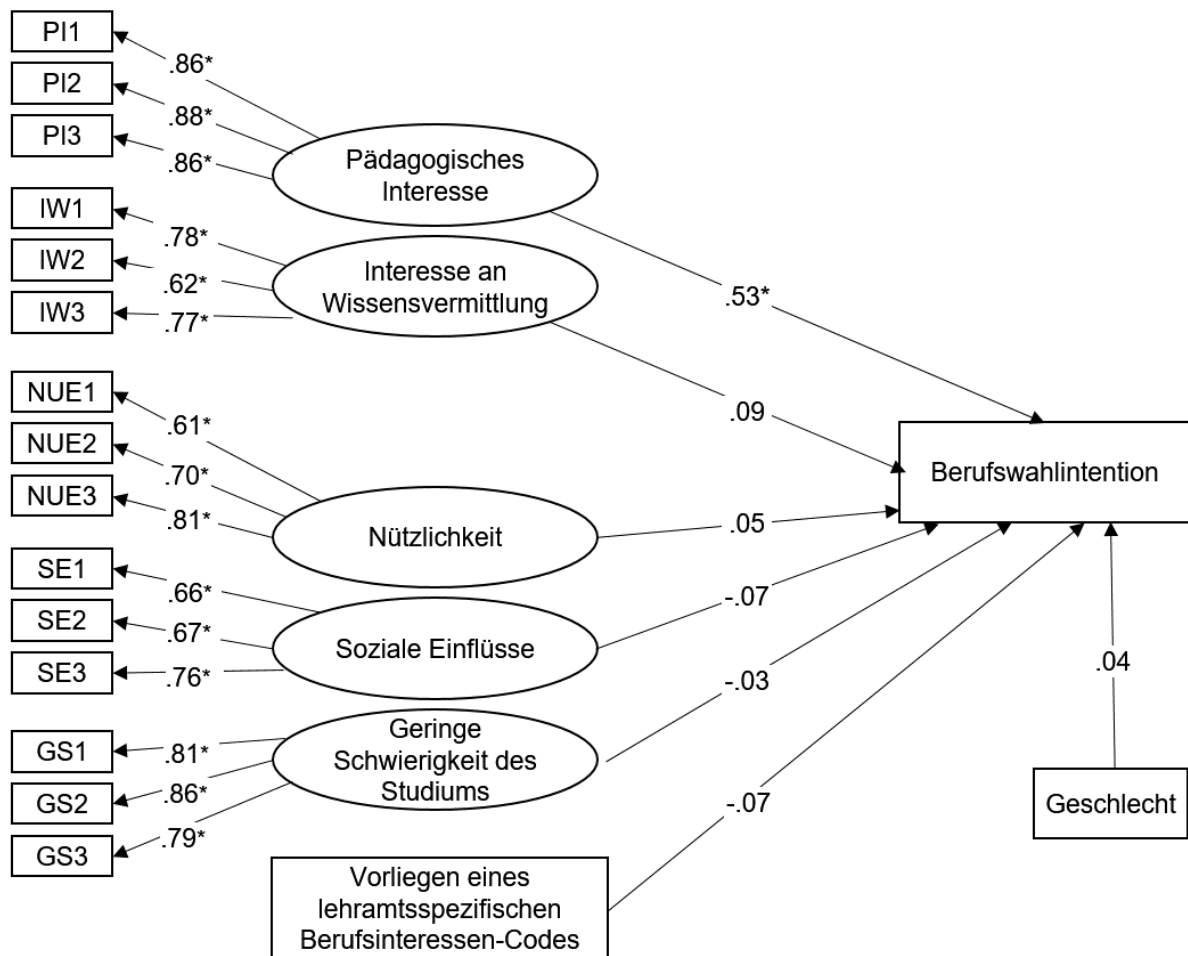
PI1
.86*
PI2
.88*
PI3
.86*
Pädagogisches Interesse
IW1
.78*
IW2
.62*
IW3
.77*
Interesse an Wissensvermittlung
.53*
NUE1
.61*
NUE2
.70*
NUE3
.81*
.09
Berufswahlintention
Nützlichkeit
.05
SE1
.66*
SE2
.67*
SE3
.76*
Soziale Einflüsse
-.07
.04
-.03
GS1
.81*
GS2
.86*
GS3
.79*
Geringe Schwierigkeit des Studiums
-.07
Geschlecht
Vorliegen eines lehramtsspezifischen Berufsinteressen-Codes